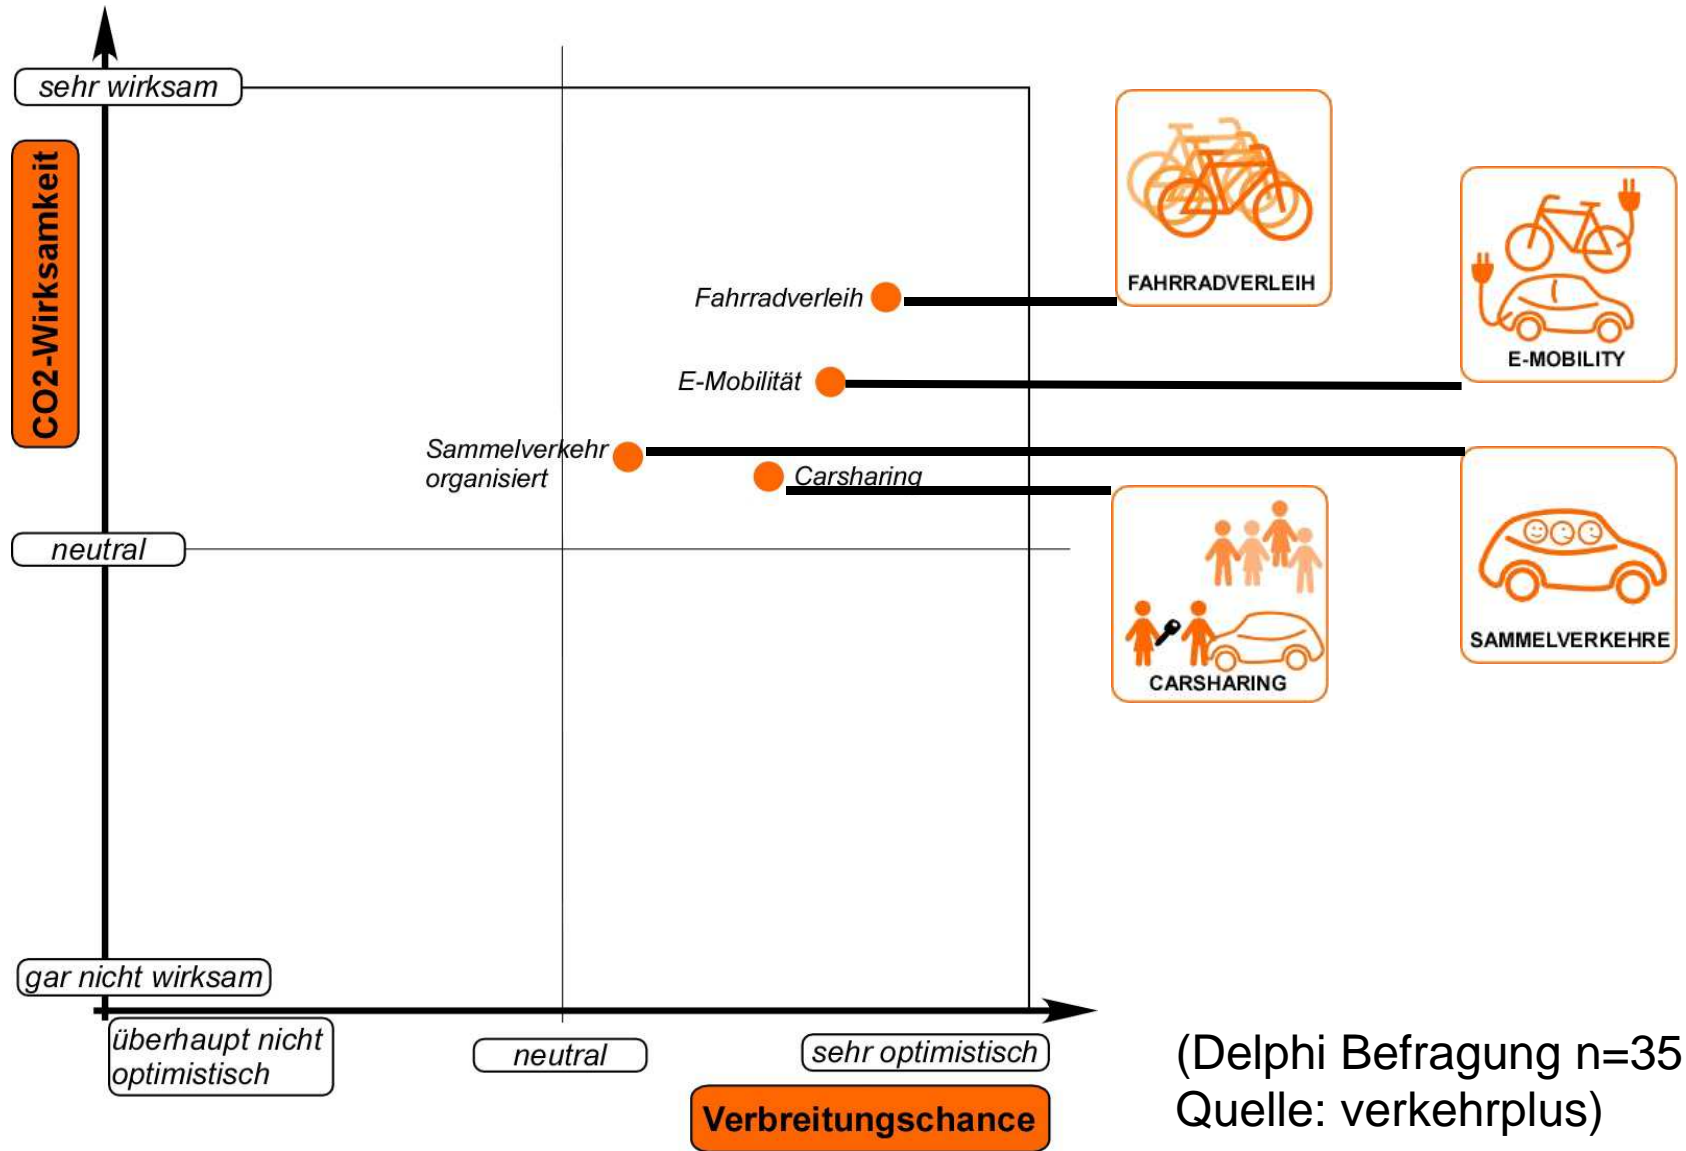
CO2-Wirksamkeit

sehr wirksam

neutral

gar nicht wirksam

Fahrradverleih

E-Mobilität

Sammelverkehr organisiert

Carsharing

FAHRRADVERLEIH

E-MOBILITY

CARSHARING

SAMMELVERKEHRE

überhaupt nicht optimistisch

neutral

sehr optimistisch

Verbreitungschance

(Delphi Befragung n=35
Quelle: verkehrplus)